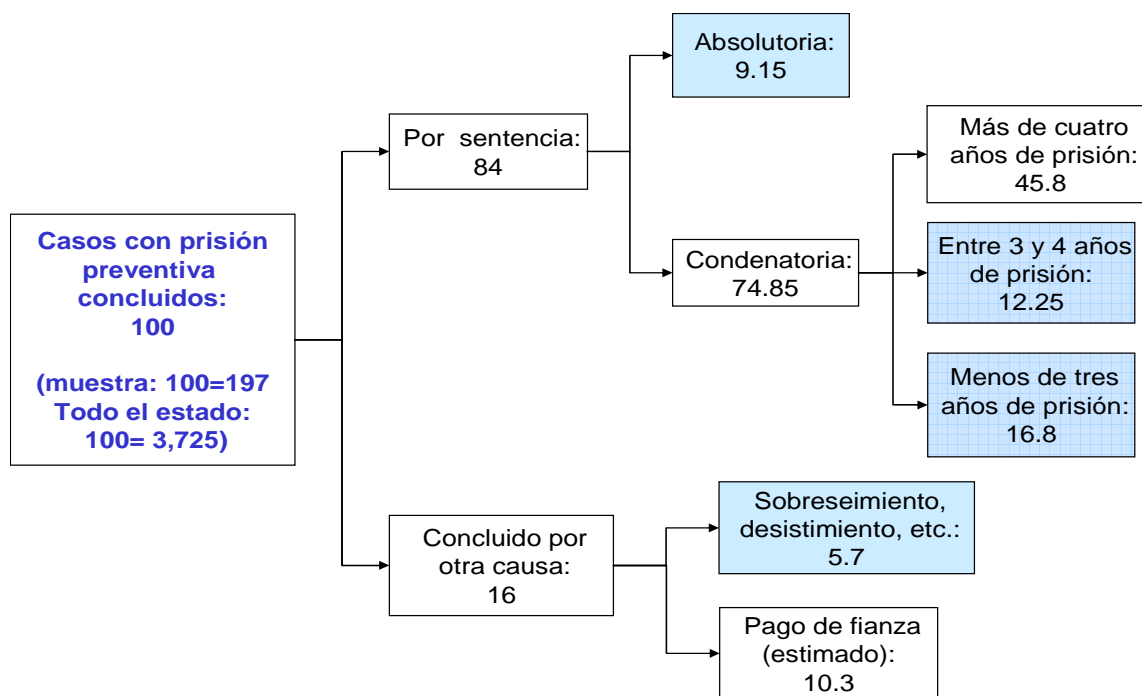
Casos con prisión preventiva concluidos: 100

(muestra: 100=197 Todo el estado: 100= 3,725)

Por sentencia: 84

Absolutoria: 9.15

Condenatoria: 74.85

Más de cuatro años de prisión: 45.8

Entre 3 y 4 años de prisión: 12.25

Menos de tres años de prisión: 16.8

Concluido por otra causa: 16

Sobreseimiento, desistimiento, etc.: 5.7

Pago de fianza (estimado): 10.3